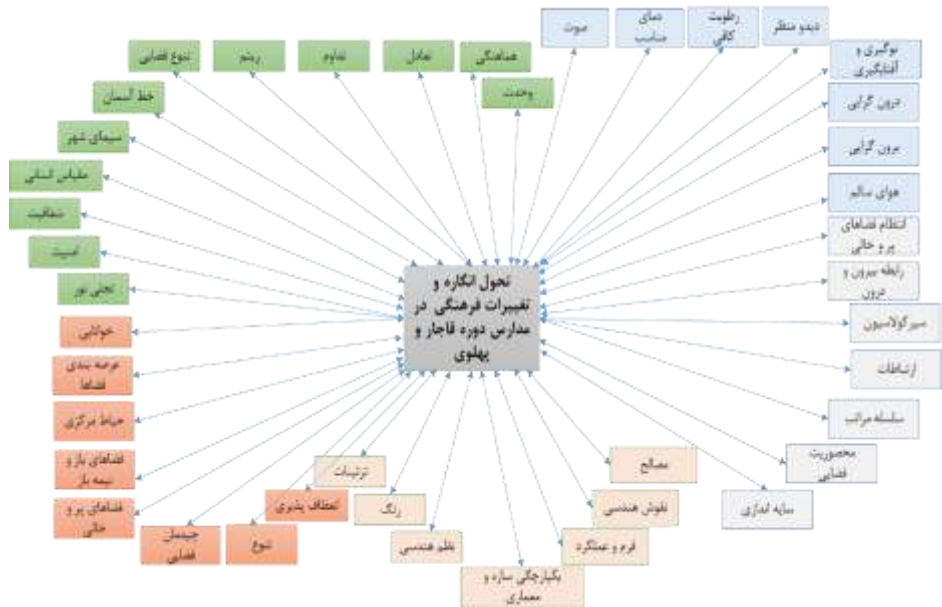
تحول انگاره و تغییرات فرهنگی در مدارس دوره قاجار و پهلوی

تنوع فضایی
ریتم
تداوم
تعادل
هماهنگی
وحدت
خط آسمان
سیمای شهر
مقیاس انسانی
شفافیت
امنیت
تجلی نور
خوانایی
عرصه بندی فضاها
حیاط مرکزی
فضاهای باز و نیمه باز
فضاهای پر و خالی
چیدمان فضایی
تنوع
انعطاف پذیری
ترتیبات
رنگ
نظم هندسی
یکپارچگی سازه و معماری
فرم و عملکرد
نقوش هندسی
مصالح
سایه اندازی
محصوریت فضایی
سلسله مراتب
ارتباطات
سیرکولاسیون
رابطه بیرون و درون
انتظام فضاهای پر و خالی
هوای سالم
برون گرایی
درون گرایی
نورگیری و آفتابگیری
دید و منظر
رطوبت کافی
دمای مناسب
صوت